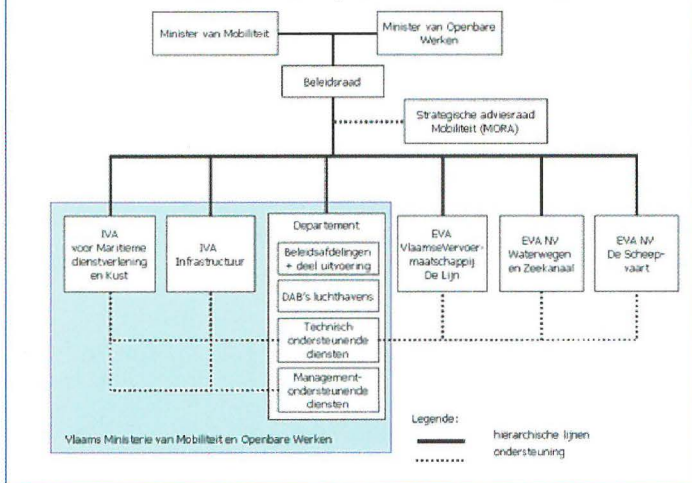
Minister van Mobiliteit

Minister van Openbare Werken

Beleidsraad

Strategische adviesraad Mobiliteit (MORA)

IVA voor Maritieme dienstverlening en Kust

IVA Infrastructuur

Departement

Beleidsafdelingen + deel uitvoering

DAB's luchthavens

Technisch ondersteunende diensten

Management-ondersteunende diensten

EVA VlaamseVervoermaatschappij De Lijn

EVA NV Waterwegen en Zeekanaal

EVA NV De Scheepvaart

Vlaams Ministerie van Mobiliteit en Openbare Werken

Legende:

hierarchische lijnen

ondersteuning